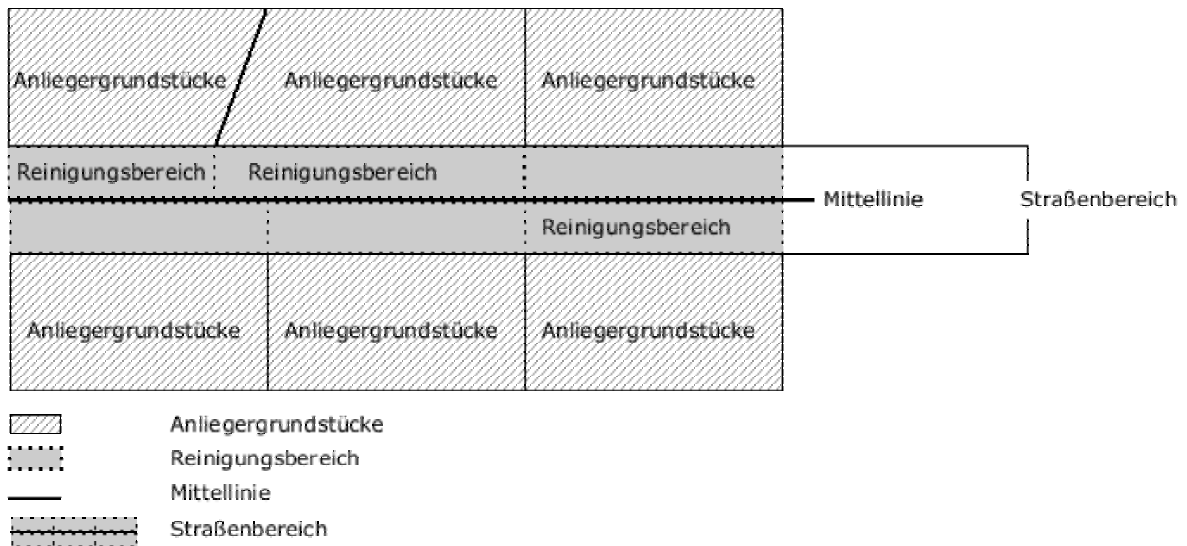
Anliegergrundstücke
Anliegergrundstücke
Anliegergrundstücke

Reinigungsbereich
Reinigungsbereich

Mittellinie

Straßenbereich

Reinigungsbereich

Anliegergrundstücke
Anliegergrundstücke
Anliegergrundstücke

Anliegergrundstücke
Reinigungsbereich
Mittellinie
Straßenbereich